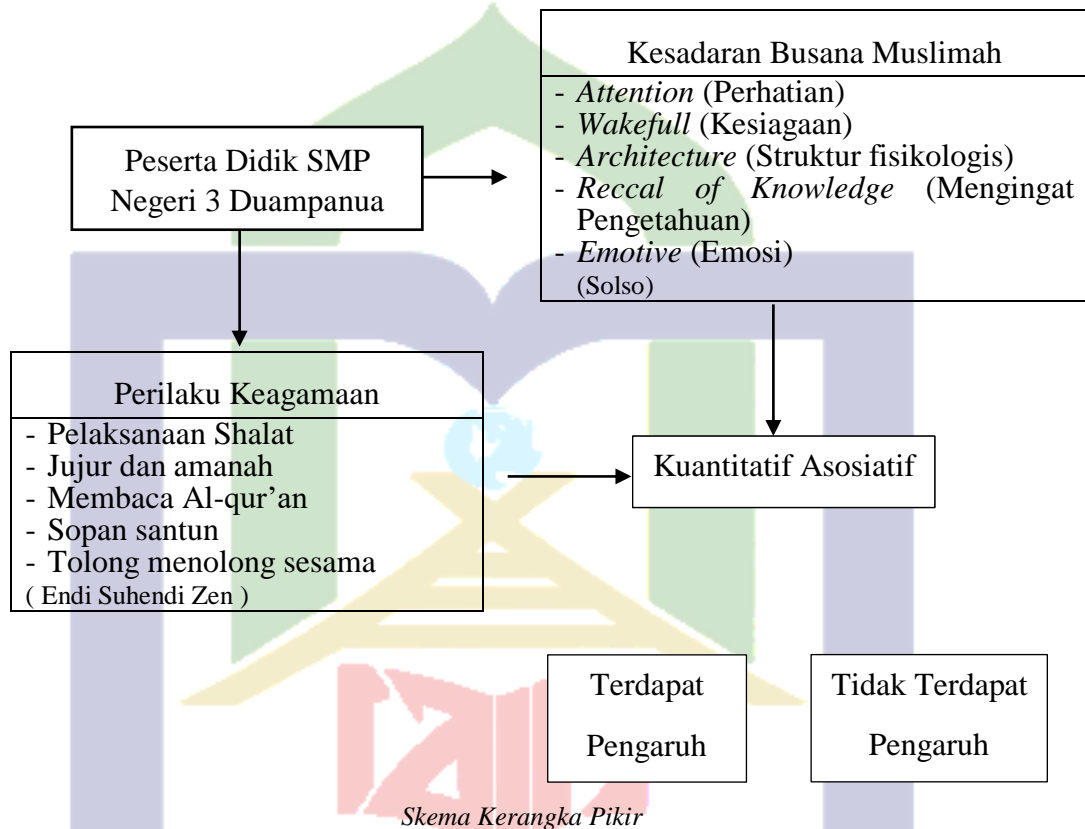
Kesadaran Busana Muslimah
- *Attention* (Perhatian)
- *Wakefull* (Kesiagaan)
- *Architecture* (Struktur fisikologis)
- *Reccal of Knowledge* (Mengingat Pengetahuan)
- *Emotive* (Emosi)
(Solso)

Peserta Didik SMP Negeri 3 Duampanua

Perilaku Keagamaan
- Pelaksanaan Shalat
- Jujur dan amanah
- Membaca Al-qur'an
- Sopan santun
- Tolong menolong sesama
( Endi Suhendi Zen )

Kuantitatif Asosiatif

Terdapat Pengaruh

Tidak Terdapat Pengaruh

*Skema Kerangka Pikir*